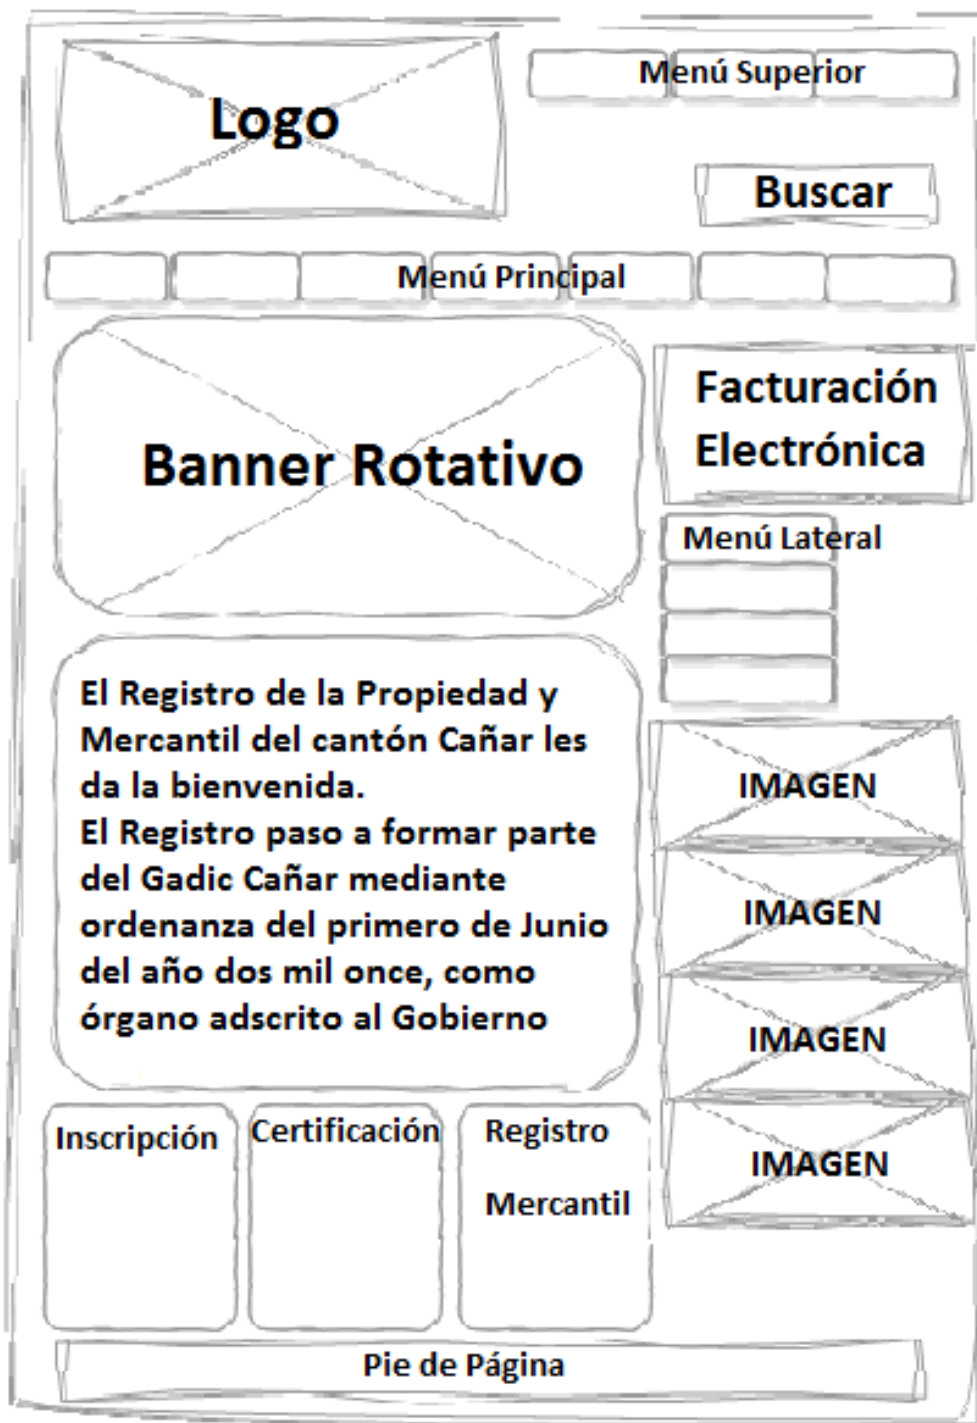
Logo

Menú Superior

Buscar

Menú Principal

Banner Rotativo

Facturación Electrónica

Menú Lateral

El Registro de la Propiedad y Mercantil del cantón Cañar les da la bienvenida.
El Registro paso a formar parte del Gadic Cañar mediante ordenanza del primero de Junio del año dos mil once, como órgano adscrito al Gobierno

IMAGEN

IMAGEN

IMAGEN

IMAGEN

Inscripción

Certificación

Registro

Mercantil

Pie de Página